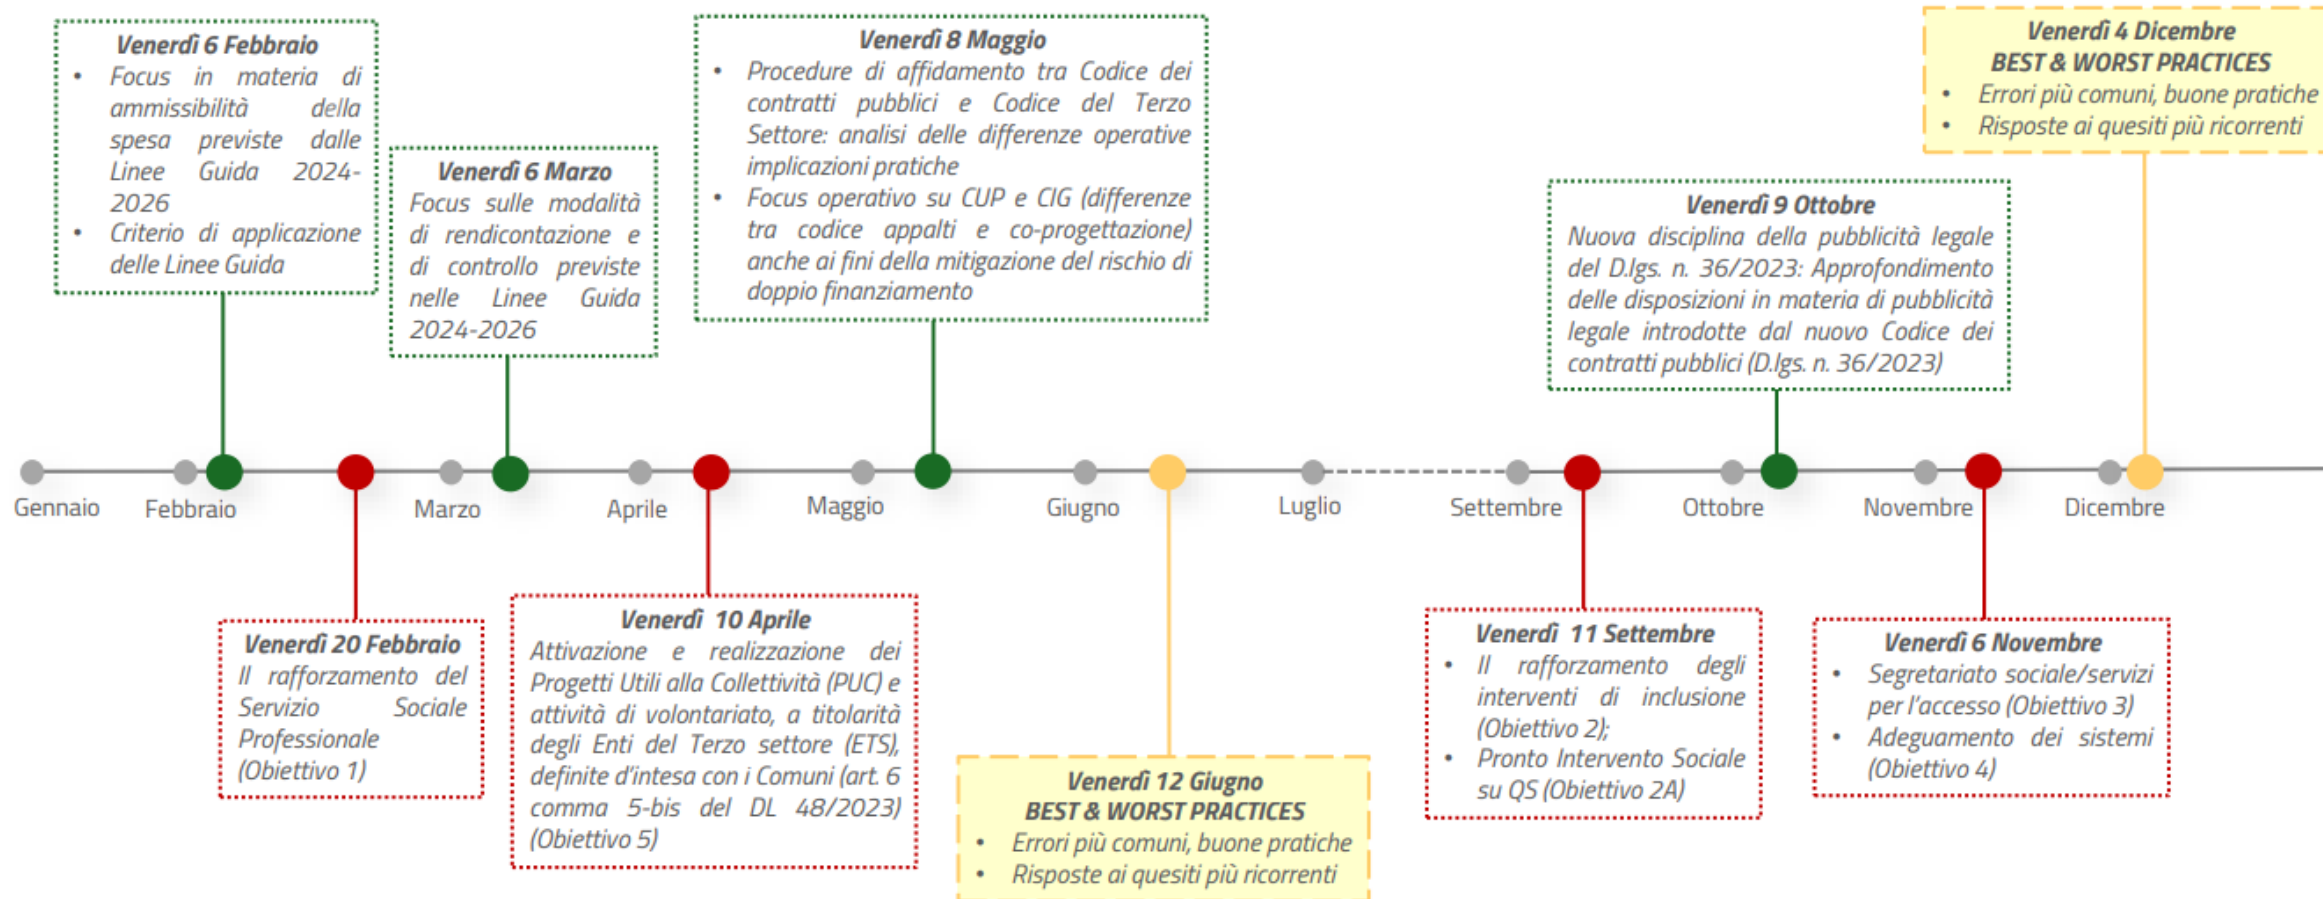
Venerdì 6 Febbraio
- Focus in materia di ammissibilità della spesa previste dalle Linee Guida 2024-2026
- Criterio di applicazione delle Linee Guida

Venerdì 6 Marzo
Focus sulle modalità di rendicontazione e di controllo previste nelle Linee Guida 2024-2026

Venerdì 8 Maggio
- Procedure di affidamento tra Codice dei contratti pubblici e Codice del Terzo Settore: analisi delle differenze operative implicazioni pratiche
- Focus operativo su CUP e CIG (differenze tra codice appalti e co-progettazione) anche ai fini della mitigazione del rischio di doppio finanziamento

Venerdì 4 Dicembre
BEST & WORST PRACTICES
- Errori più comuni, buone pratiche
- Risposte ai quesiti più ricorrenti

Venerdì 9 Ottobre
Nuova disciplina della pubblicità legale del D.lgs. n. 36/2023: Approfondimento delle disposizioni in materia di pubblicità legale introdotte dal nuovo Codice dei contratti pubblici (D.lgs. n. 36/2023)

Gennaio Febbraio Marzo Aprile Maggio Giugno Luglio Settembre Ottobre Novembre Dicembre

Venerdì 20 Febbraio
Il rafforzamento del Servizio Sociale Professionale (Obiettivo 1)

Venerdì 10 Aprile
Attivazione e realizzazione dei Progetti Utili alla Collettività (PUC) e attività di volontariato, a titolarità degli Enti del Terzo settore (ETS), definite d'intesa con i Comuni (art. 6 comma 5-bis del DL 48/2023) (Obiettivo 5)

Venerdì 12 Giugno
BEST & WORST PRACTICES
- Errori più comuni, buone pratiche
- Risposte ai quesiti più ricorrenti

Venerdì 11 Settembre
- Il rafforzamento degli interventi di inclusione (Obiettivo 2);
- Pronto Intervento Sociale su QS (Obiettivo 2A)

Venerdì 6 Novembre
- Segretariato sociale/servizi per l'accesso (Obiettivo 3)
- Adeguamento dei sistemi (Obiettivo 4)